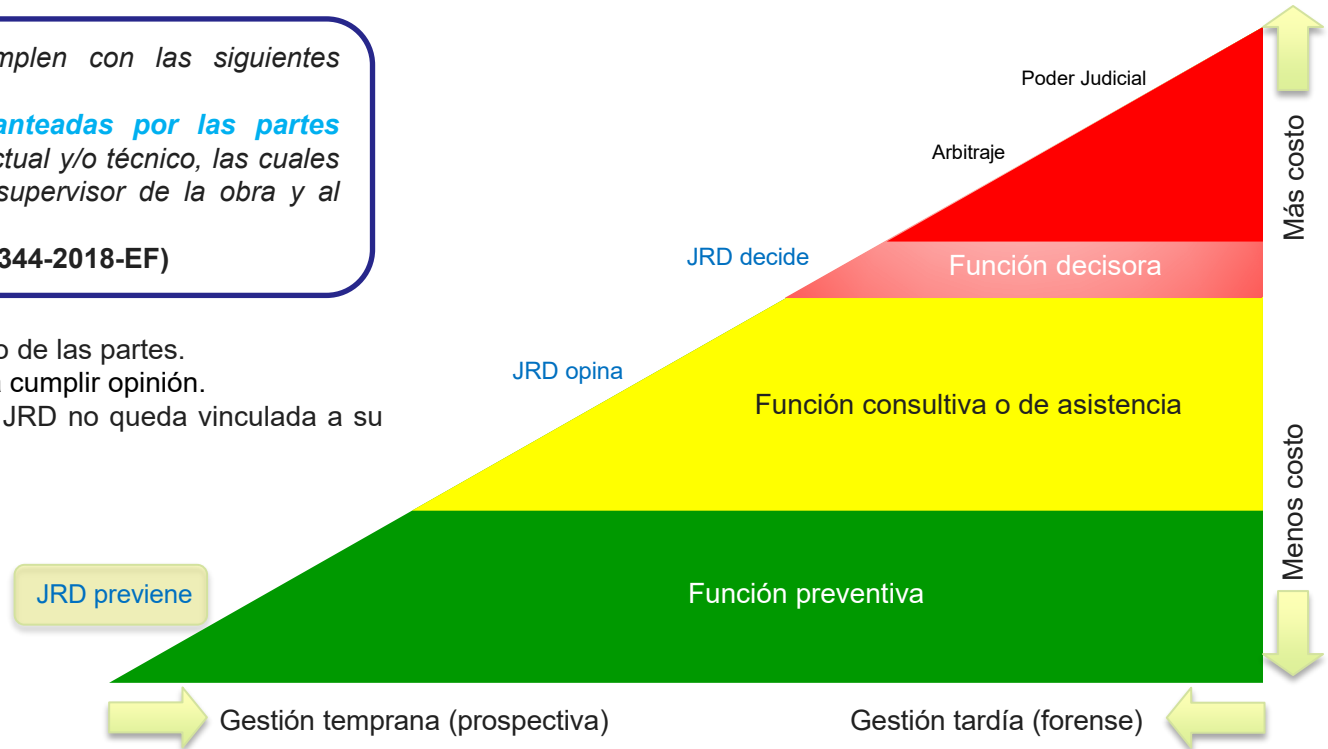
mplen con las siguientes

anteadas por las partes ctual y/o técnico, las cuales supervisor de la obra y al

344-2018-EF)

o de las partes.
cumplir opinión.
JRD no queda vinculada a su

Poder Judicial

Arbitraje

JRD decide

Función decisora

JRD opina

Función consultiva o de asistencia

JRD previene

Función preventiva

Más costo

Menos costo

Gestión temprana (prospectiva)

Gestión tardía (forense)